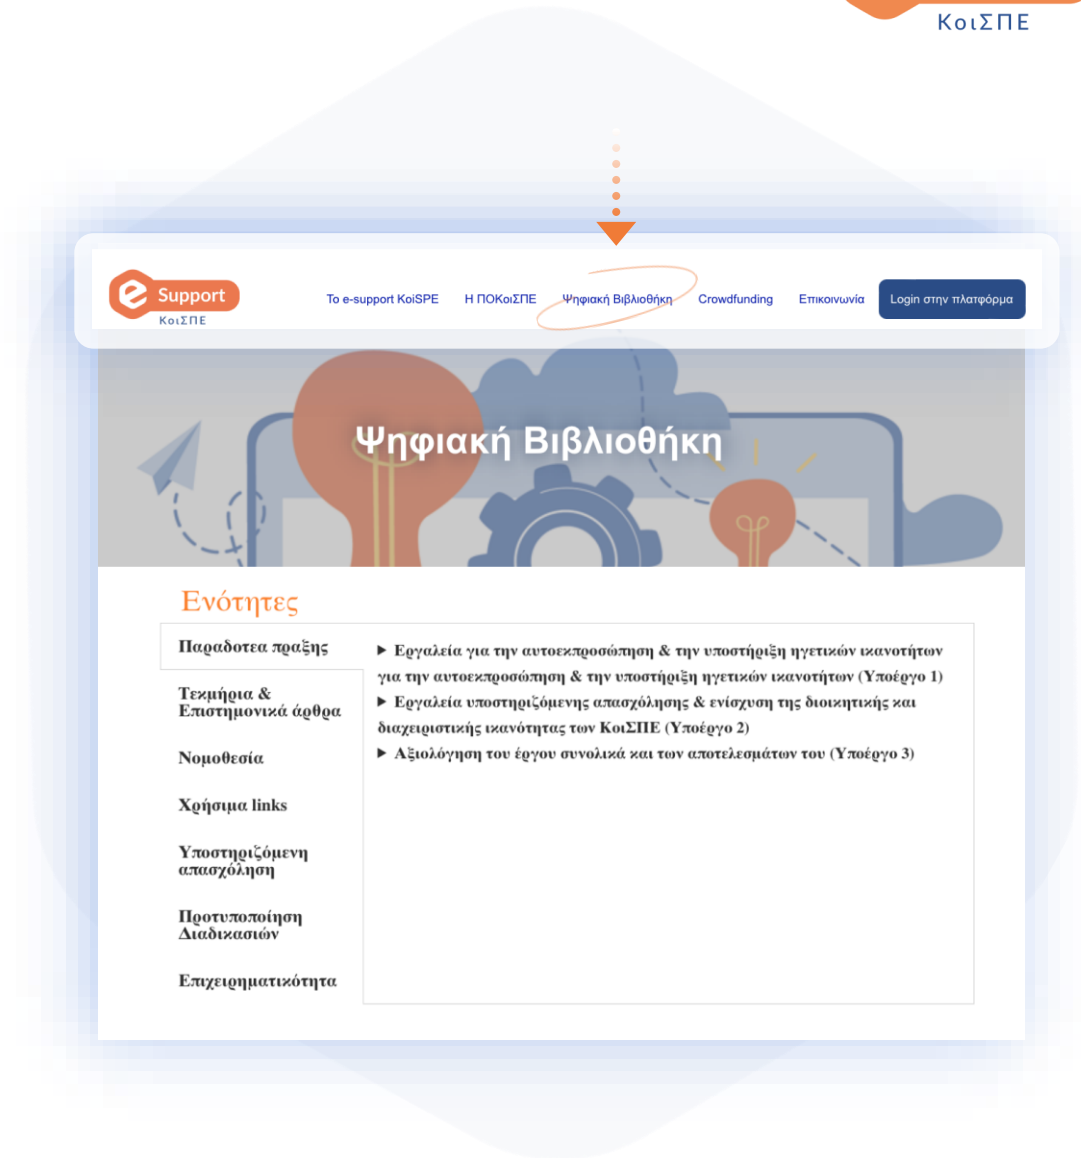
ΚοιΣΠΕ

e Support
ΚοιΣΠΕ

Το e-support KoiSPE Η ΠΟΚοιΣΠΕ Ψηφιακή Βιβλιοθήκη Crowdfunding Επικοινωνία Login στην πλατφόρμα

Ψηφιακή Βιβλιοθήκη

Ενότητες

Παραδοτεα πραξης

Τεκμήρια & Επιστημονικά άρθρα

Νομοθεσία

Χρήσιμα links

Υποστηριζόμενη απασχόληση

Προτυποποίηση Διαδικασιών

Επιχειρηματικότητα

▶ Εργαλεία για την αυτοεκπροσώπηση & την υποστήριξη ηγετικών ικανοτήτων για την αυτοεκπροσώπηση & την υποστήριξη ηγετικών ικανοτήτων (Υποέργο 1)

▶ Εργαλεία υποστηριζόμενης απασχόλησης & ενίσχυση της διοικητικής και διαχειριστικής ικανότητας των ΚοιΣΠΕ (Υποέργο 2)

▶ Αξιολόγηση του έργου συνολικά και των αποτελεσμάτων του (Υποέργο 3)